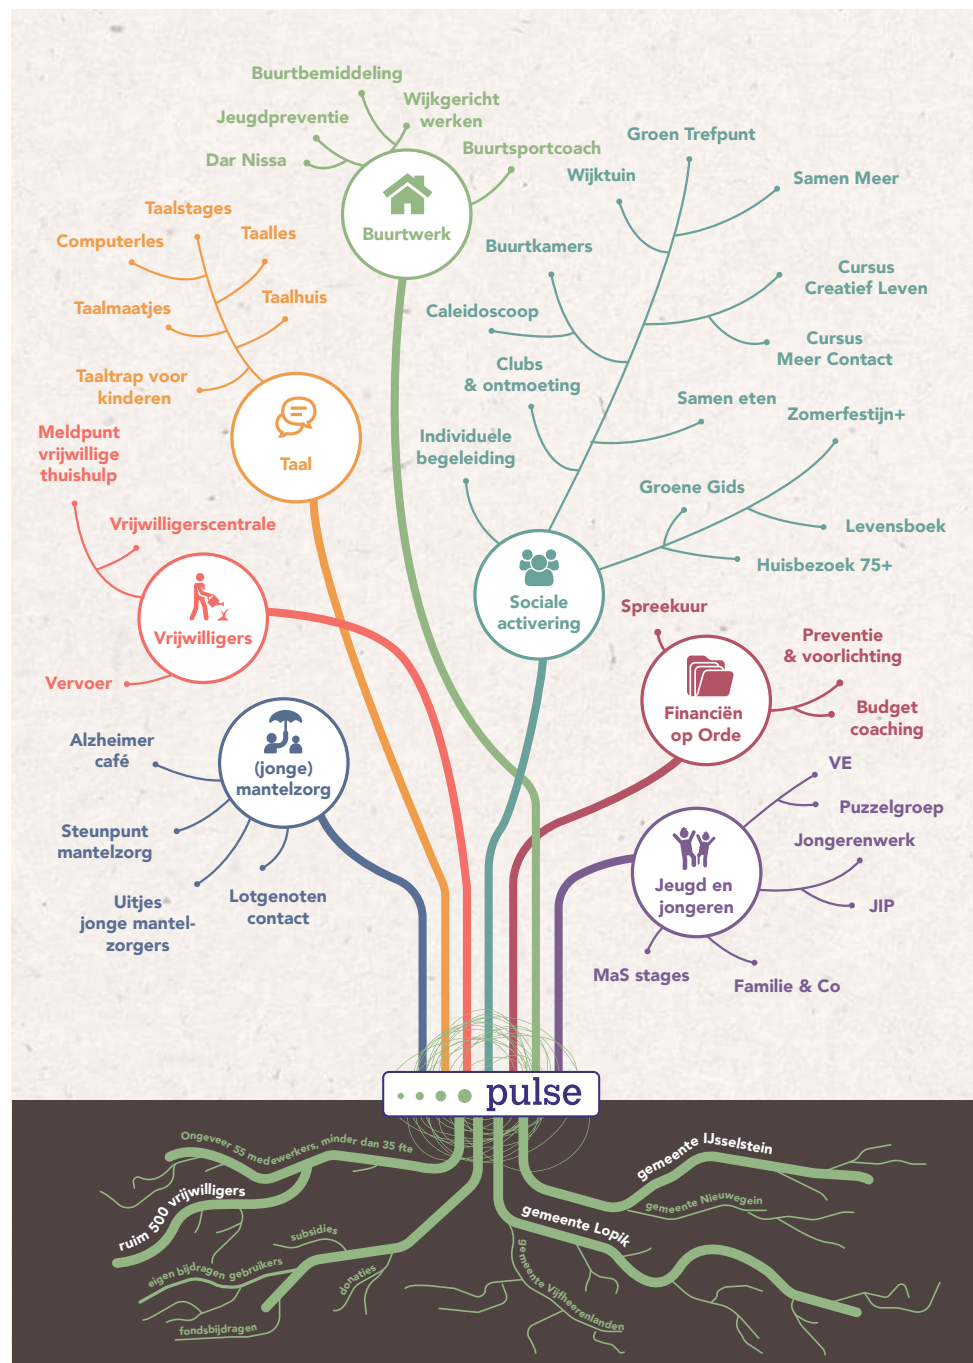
Buurtbemiddeling
Jeugdpreventie
Wijkgericht werken
Dar Nissa
Buurtsportcoach
Buurtwerk
Groen Trefpunt
Wijktuin
Samen Meer
Taalstages
Computerles
Taalles
Buurtkamers
Taalmaatjes
Taalhuis
Cursus Creatief Leven
Caleidoscoop
Cursus Meer Contact
Taaltrap voor kinderen
Clubs & ontmoeting
Samen eten
Zomerfestijn+
Taal
Meldpunt vrijwillige thuishulp
Individuele begeleiding
Groene Gids
Levensboek
Vrijwilligerscentrale
Huisbezoek 75+
Sociale activering
Spreekuur
Vrijwilligers
Preventie & voorlichting
Vervoer
Budget coaching
Financiën op Orde
Alzheimer café
(jonge) mantelzorg
VE
Puzzelgroep
Steunpunt mantelzorg
Jongerenwerk
Jeugd en jongeren
JIP
Uitjes jonge mantelzorgers
Lotgenoten contact
MaS stages
Familie & Co
pulse
Ongeveer 55 medewerkers, minder dan 35 fte
ruim 500 vrijwilligers
gemeente IJsselstein
gemeente Nieuwegein
gemeente Lopik
subsidies
eigen bijdragen gebruikers
donaties
gemeente Vijfheerenlanden
fondsbijdragen